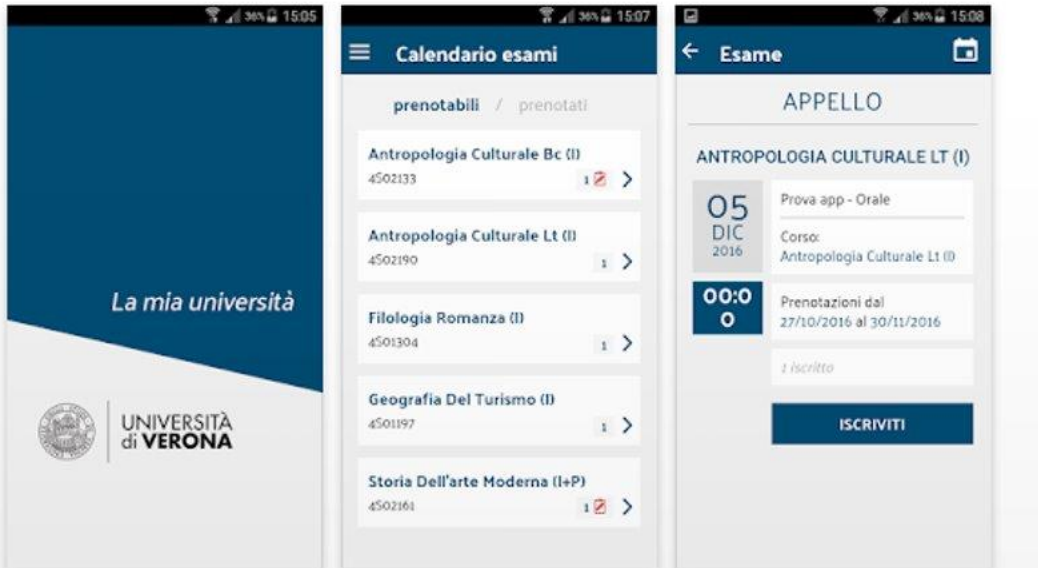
36% 15:05

La mia università

UNIVERSITÀ di VERONA

36% 15:07

Calendario esami

prenotabili / prenotati

Antropologia Culturale Bc (I)
4S02133
1

Antropologia Culturale Lt (I)
4S02190
1

Filologia Romanza (I)
4S01304
1

Geografia Del Turismo (I)
4S01197
1

Storia Dell'arte Moderna (I+P)
4S02161
1

36% 15:08

Esame

APPELLO

ANTROPOLOGIA CULTURALE LT (I)

05
DIC
2016

Prova app - Orale

Corso:
Antropologia Culturale Lt (I)

00:0
0

Prenotazioni dal
27/10/2016 al 30/11/2016

1 iscritto

ISCRIVITI